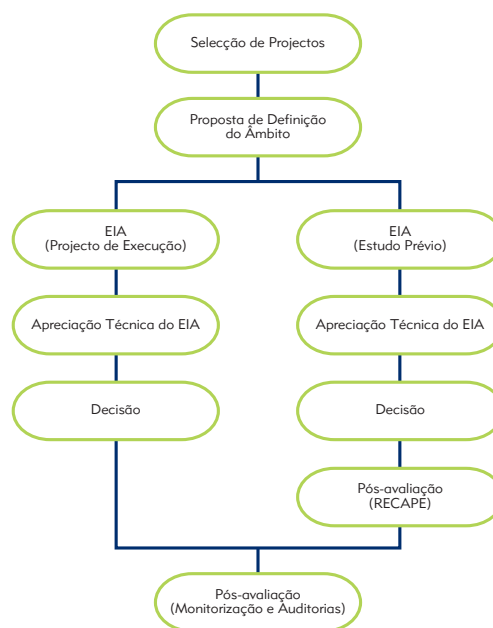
Selecção de Projectos

Proposta de Definição do Âmbito

EIA
(Projecto de Execução)

Apreciação Técnica do EIA

Decisão

EIA
(Estudo Prévio)

Apreciação Técnica do EIA

Decisão

Pós-avaliação
(RECAPE)

Pós-avaliação
(Monitorização e Auditorias)